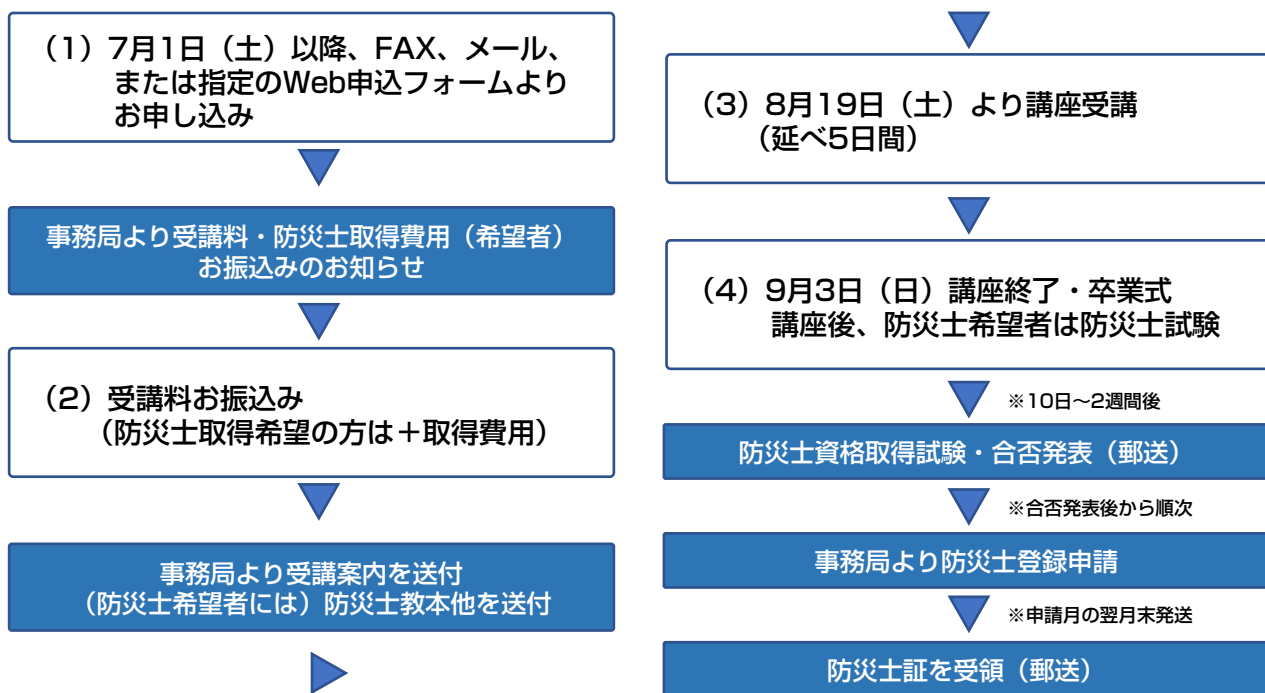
（1）7月1日（土）以降、FAX、メール、または指定のWeb申込フォームよりお申し込み

事務局より受講料・防災士取得費用（希望者）お振込みのお知らせ

（2）受講料お振込み（防災士取得希望の方は＋取得費用）

事務局より受講案内を送付（防災士希望者には）防災士教本他を送付

（3）8月19日（土）より講座受講（延べ5日間）

（4）9月3日（日）講座終了・卒業式 講座後、防災士希望者は防災士試験

※10日〜2週間後

防災士資格取得試験・合否発表（郵送）

※合否発表後から順次

事務局より防災士登録申請

※申請月の翌月末発送

防災士証を受領（郵送）